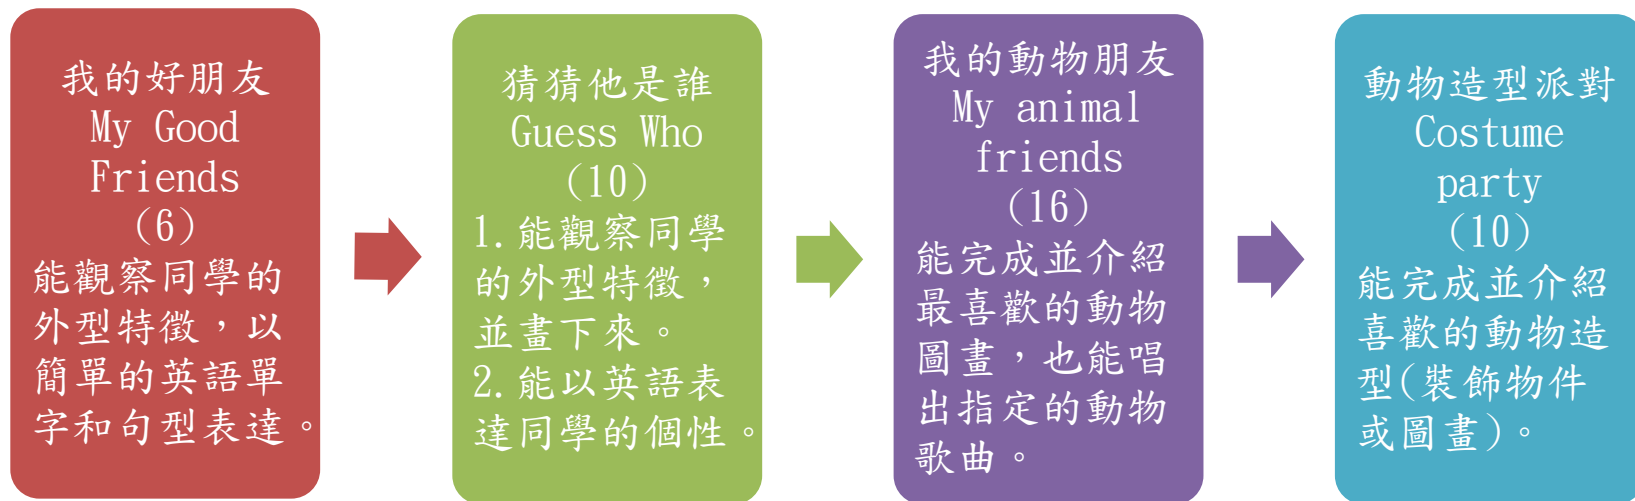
我的好朋友
My Good Friends
(6)
能觀察同學的外型特徵，以簡單的英語單字和句型表達。

猜猜他是誰
Guess Who
(10)
1.能觀察同學的外型特徵，並畫下來。
2.能以英語表達同學的個性。

我的動物朋友
My animal friends
(16)
能完成並介紹最喜歡的動物圖畫，也能唱出指定的動物歌曲。

動物造型派對
Costume party
(10)
能完成並介紹喜歡的動物造型(裝飾物件或圖畫)。